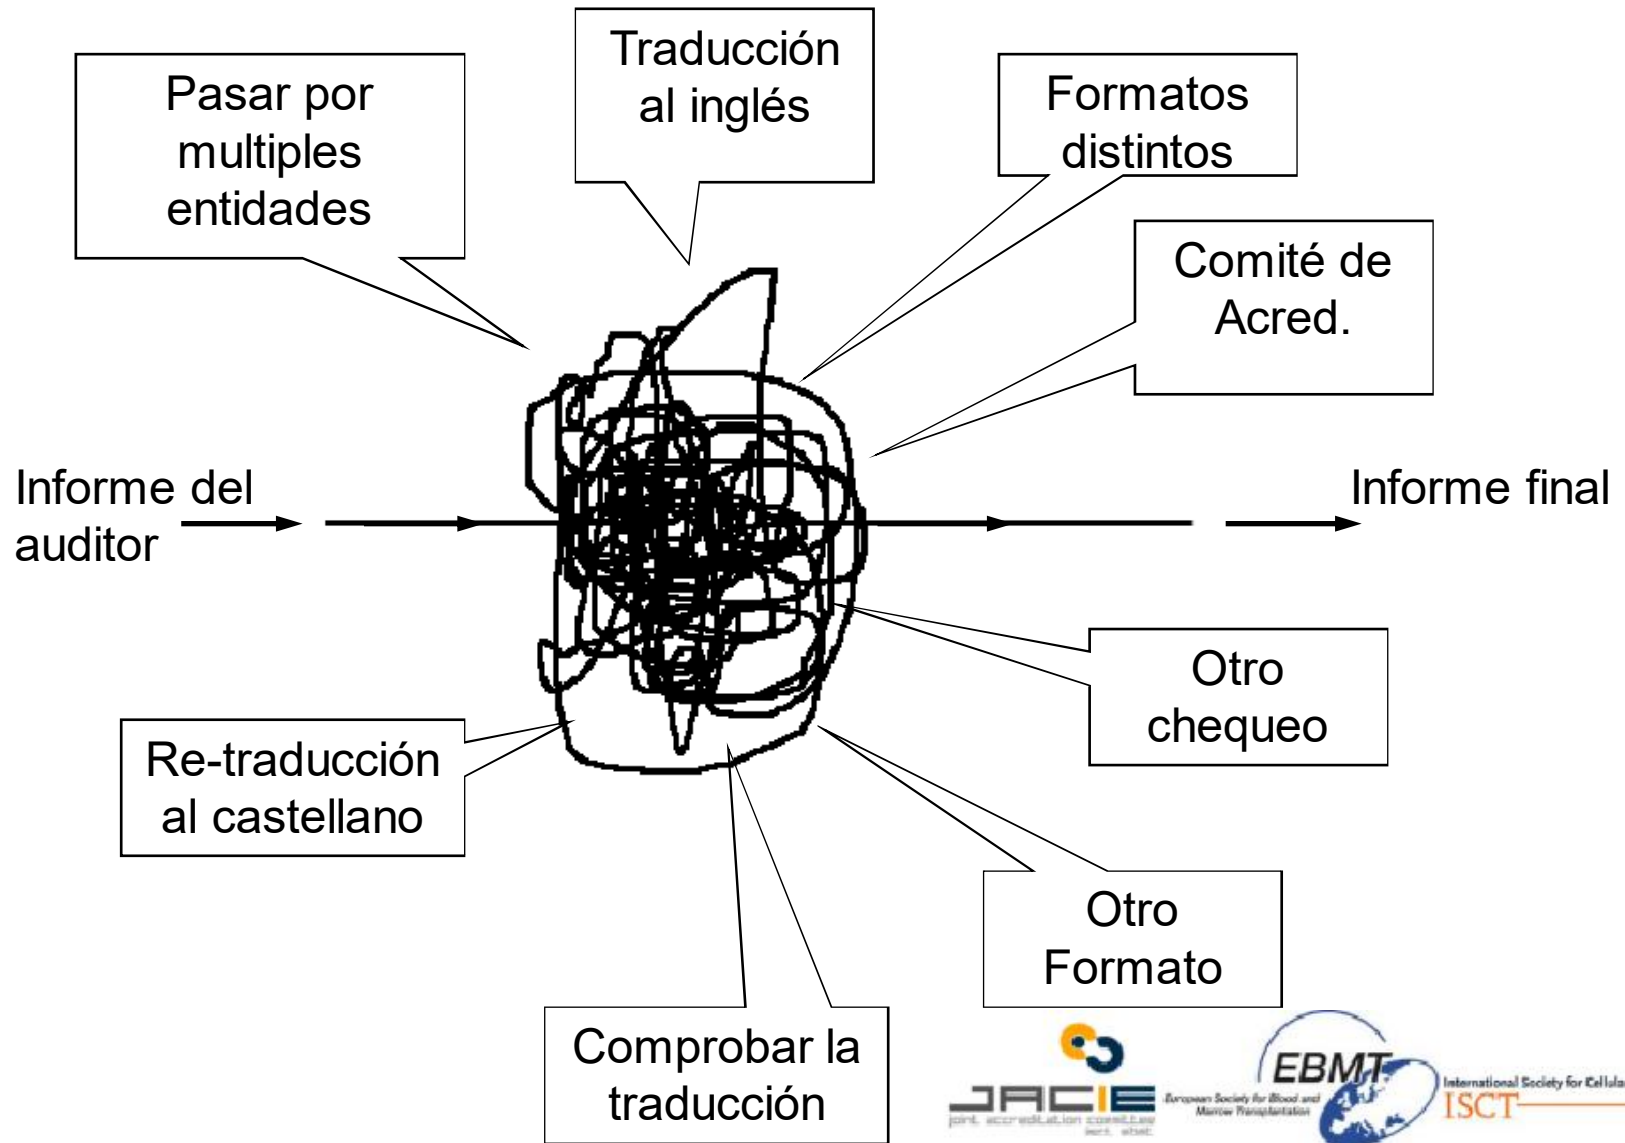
Pasar por multiples entidades

Traducción al inglés

Formatos distintos

Comité de Acred.

Informe del auditor

Informe final

Otro chequeo

Re-traducción al castellano

Otro Formato

Comprobar la traducción

JACIE
joint accreditation committee
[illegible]

European Society for Blood and Marrow Transplantation
EBMT

International Society for Cellula
ISCT